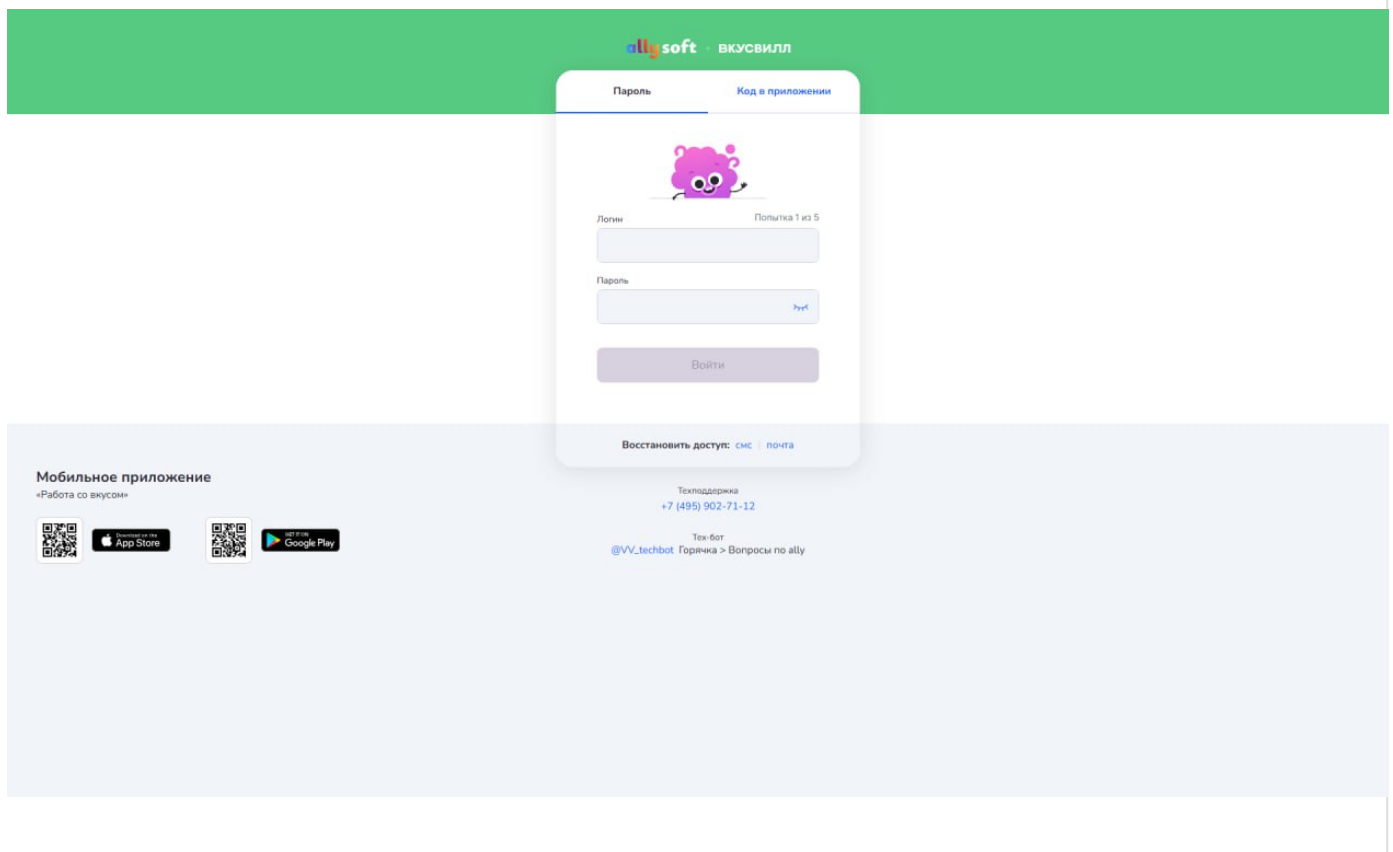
allysoft · ВКУСВИЛЛ

Пароль

Код в приложении

Логин

Попытка 1 из 5

Пароль

Войти

Восстановить доступ: смс | почта

Мобильное приложение
«Работа со вкусом»

Download on the App Store

GET IT ON Google Play

Техподдержка
+7 (495) 902-71-12

Тех-бот
@VV_techbot Горячка > Вопросы по ally